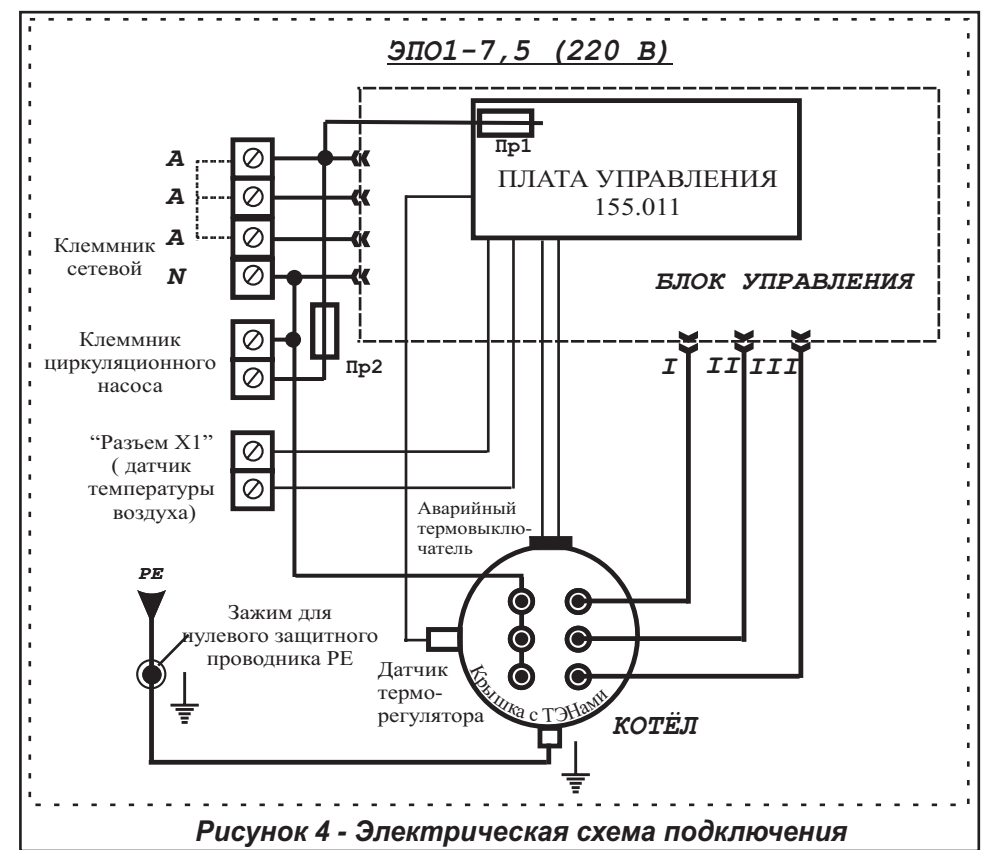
ЭПО1-7,5 (220 В)

Пр1

ПЛАТА УПРАВЛЕНИЯ
155.011

A
A
A
N

Клеммник сетевой

БЛОК УПРАВЛЕНИЯ

Клеммник циркуляционного насоса

Пр2

I II III

“Разъем Х1” ( датчик температуры воздуха)

Аварийный термовыключатель

PE

Зажим для нулевого защитного проводника PE

Датчик терморегулятора

Крышка с ТЭНами

КОТЁЛ

Рисунок 4 - Электрическая схема подключения